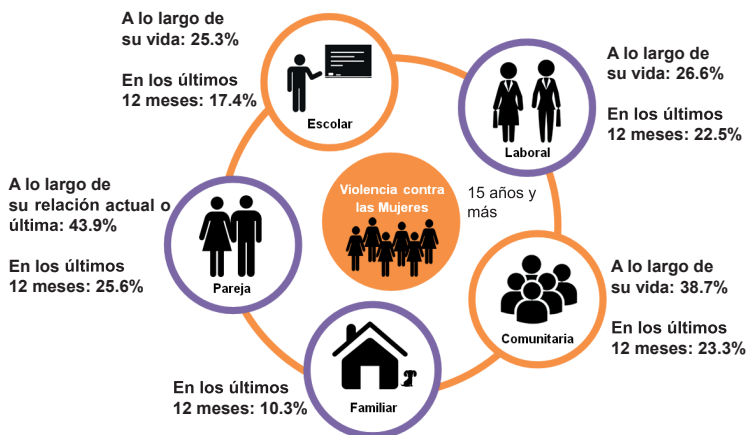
A lo largo de su vida: 25.3%

En los últimos 12 meses: 17.4%

Escolar

A lo largo de su vida: 26.6%

En los últimos 12 meses: 22.5%

Laboral

Violencia contra las Mujeres

15 años y más

A lo largo de su relación actual o última: 43.9%

En los últimos 12 meses: 25.6%

Pareja

A lo largo de su vida: 38.7%

En los últimos 12 meses: 23.3%

Comunitaria

En los últimos 12 meses: 10.3%

Familiar